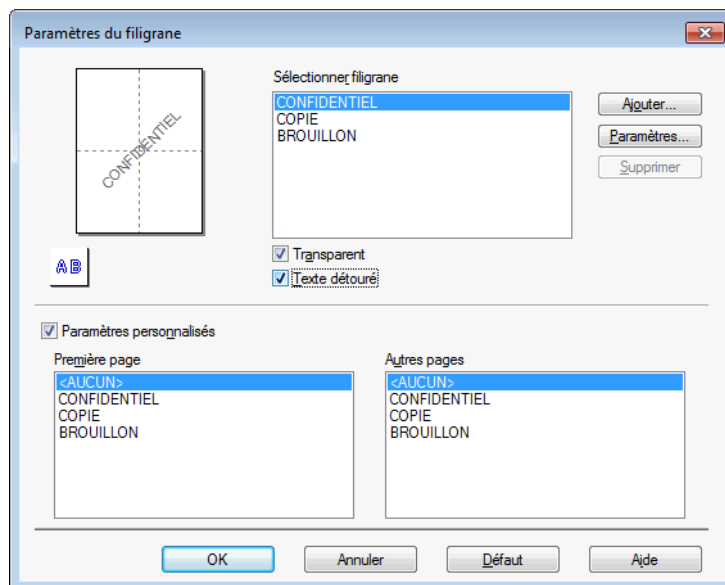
Paramètres du filigrane

CONFIDENTIEL

AB

Sélectionner filigrane
CONFIDENTIEL
COPIE
BROUILLON

Ajouter...
Paramètres...
Supprimer

Transparent
Texte détouré

Paramètres personnalisés

Première page
<AUCUN>
CONFIDENTIEL
COPIE
BROUILLON

Autres pages
<AUCUN>
CONFIDENTIEL
COPIE
BROUILLON

OK
Annuler
Défaut
Aide